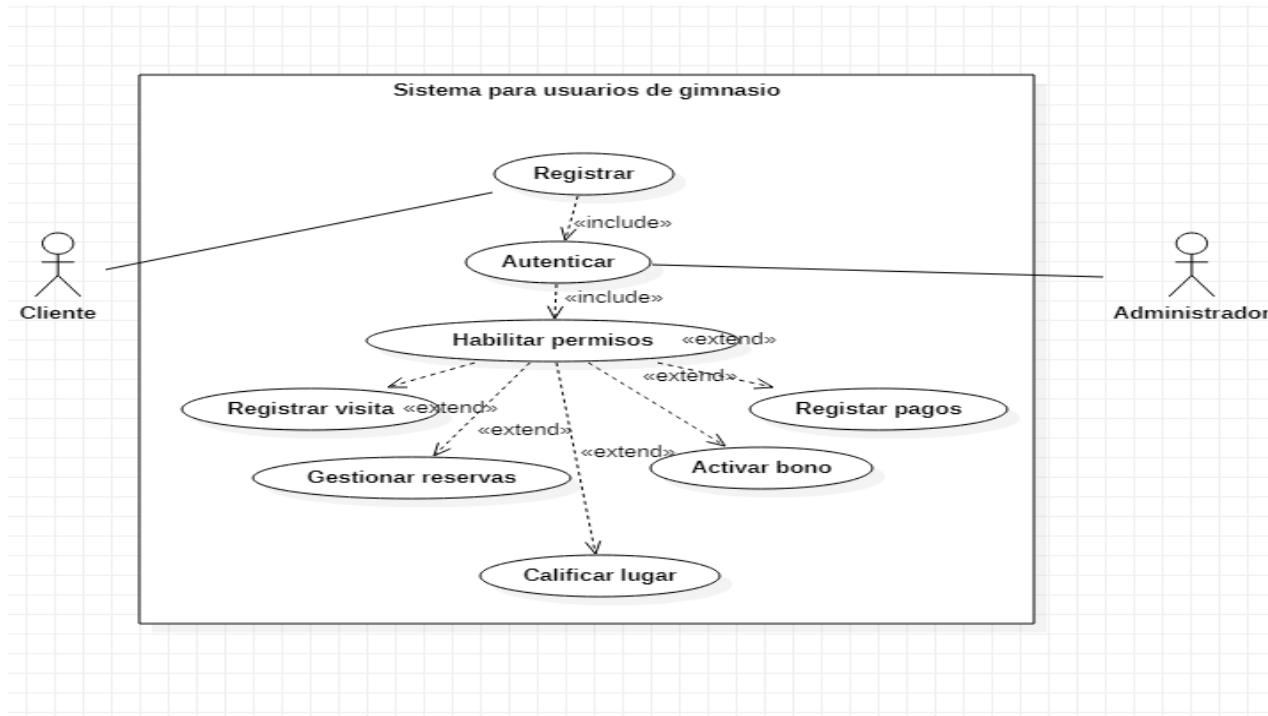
Sistema para usuarios de gimnasio

Registrar

«include»

Autenticar

«include»

Cliente

Administrador

Habilitar permisos

«extend»

«extend»

Registrar visita

«extend»

«extend»

Registar pagos

«extend»

Gestionar reservas

Activar bono

Calificar lugar